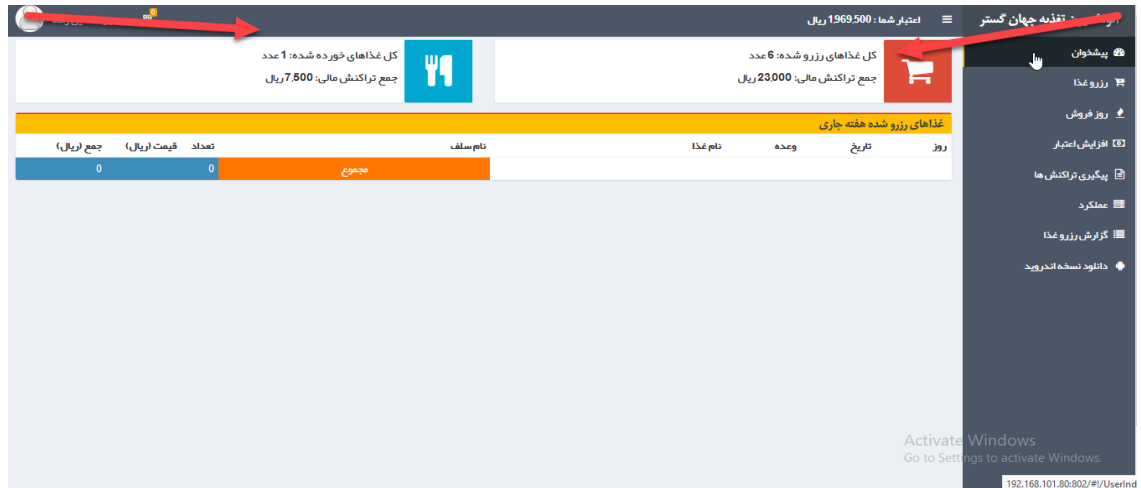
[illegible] تغذیه جهان گستر

اعتبار شما : 1,969,500 ریال

پیشخوان
رزرو غذا
روز فروش
افزایش اعتبار
پیگیری تراکنش ها
عملکرد
گزارش رزرو غذا
دانلود نسخه اندروید

کل غذاهای رزرو شده: 6 عدد
جمع تراکنش مالی: 23,000 ریال

کل غذاهای خورده شده: 1 عدد
جمع تراکنش مالی: 7,500 ریال

غذاهای رزرو شده هفته جاری

| روز | تاریخ | وعده | نام غذا | نام سلف | تعداد | قیمت (ریال) | جمع (ریال) |
|---|---|---|---|---|---|---|---|
| | | | | مجموع | 0 | | 0 |

Activate Windows
Go to Settings to activate Windows.

192.168.101.80:802/#!/UserInd